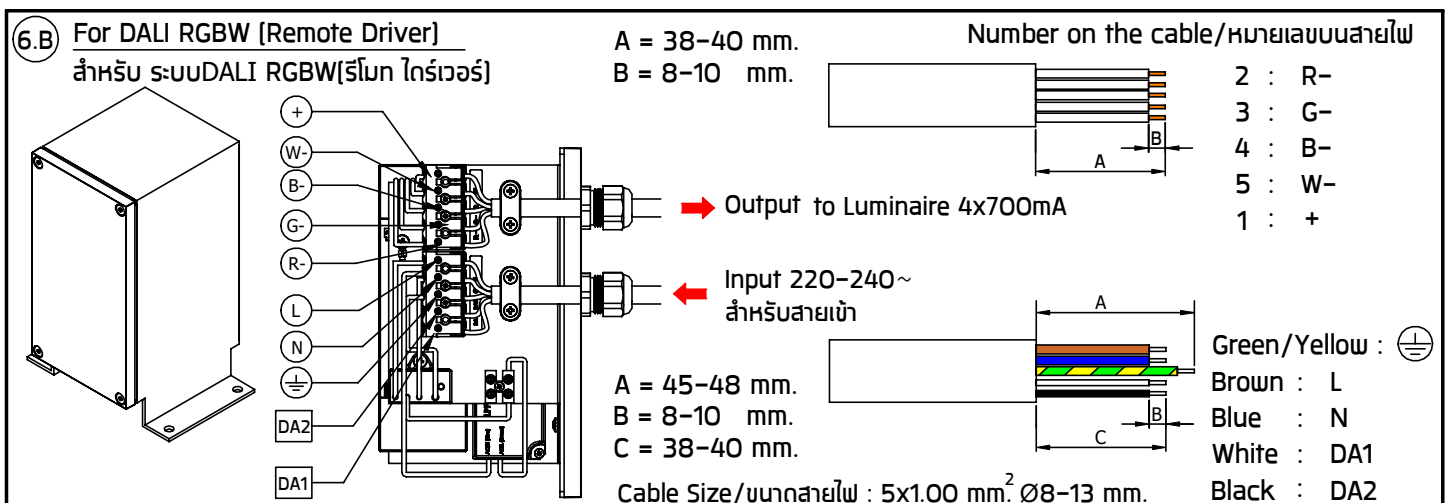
6.B For DALI RGBW (Remote Driver)
สำหรับ ระบบDALI RGBW(รีโมท ไดร์เวอร์)

A = 38-40 mm.
B = 8-10 mm.

Number on the cable/หมายเลขบนสายไฟ

2 : R-
3 : G-
4 : B-
5 : W-
1 : +

B
A

+
W-
B-
G-
R-
L
N
⏚
DA2
DA1

Output to Luminaire 4x700mA

Input 220-240~
สำหรับสายเข้า

A
B
C

A = 45-48 mm.
B = 8-10 mm.
C = 38-40 mm.

Green/Yellow : ⏚
Brown : L
Blue : N
White : DA1
Black : DA2

Cable Size/ขนาดสายไฟ : 5x1.00 mm$^2$ Ø8-13 mm.